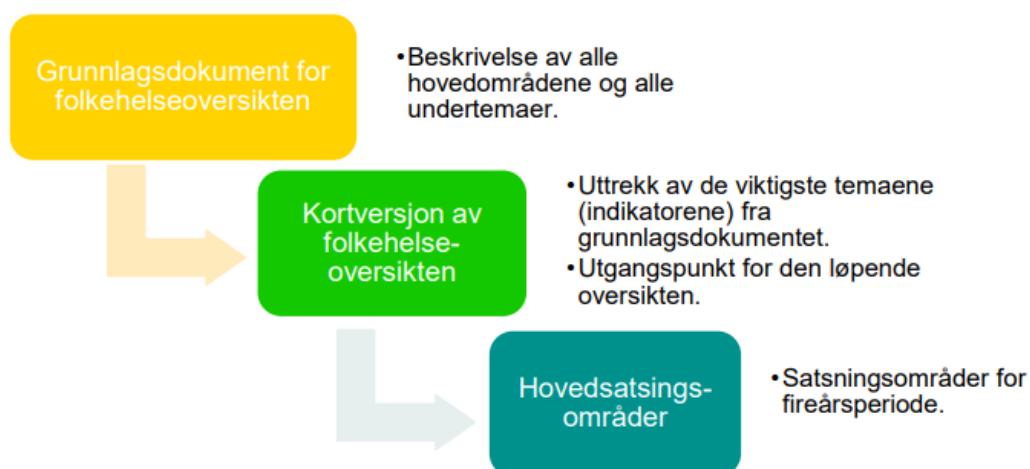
Grunnlagsdokument for folkehelseoversikten

• Beskrivelse av alle hovedområdene og alle undertemaer.

Kortversjon av folkehelse-oversikten

• Uttrekk av de viktigste temaene (indikatorene) fra grunnlagsdokumentet.
• Utgangspunkt for den løpende oversikten.

Hovedsatsings-områder

• Satsningsområder for fireårsperiode.